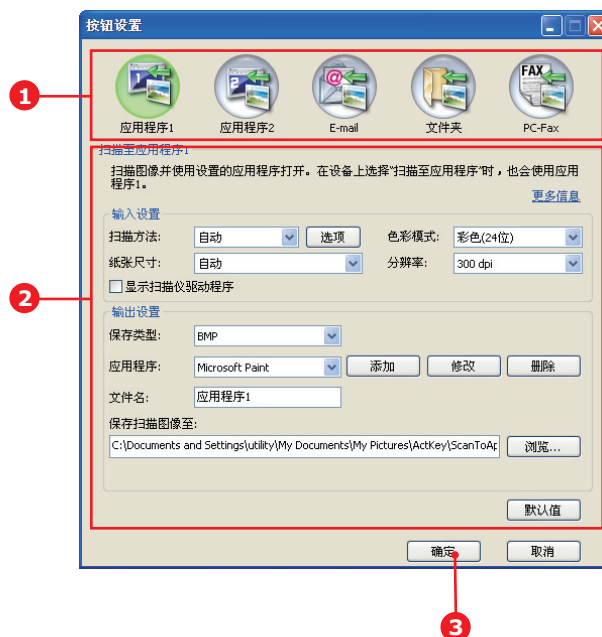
按钮设置

1

应用程序1

应用程序2

E-mail

文件夹

FAX

PC-Fax

2

扫描至应用程序1

扫描图像并使用设置的应用程序打开。在设备上选择"扫描至应用程序"时，也会使用应用程序1。

更多信息

输入设置

扫描方法: 自动 选项

色彩模式: 彩色(24位)

纸张尺寸: 自动

分辨率: 300 dpi

显示扫描仪驱动程序

输出设置

保存类型: BMP

应用程序: Microsoft Paint 添加 修改 删除

文件名: 应用程序1

保存扫描图像至:

C:\Documents and Settings\utility\My Documents\My Pictures\ActKey\ScanToAp

浏览...

默认值

确定

取消

3